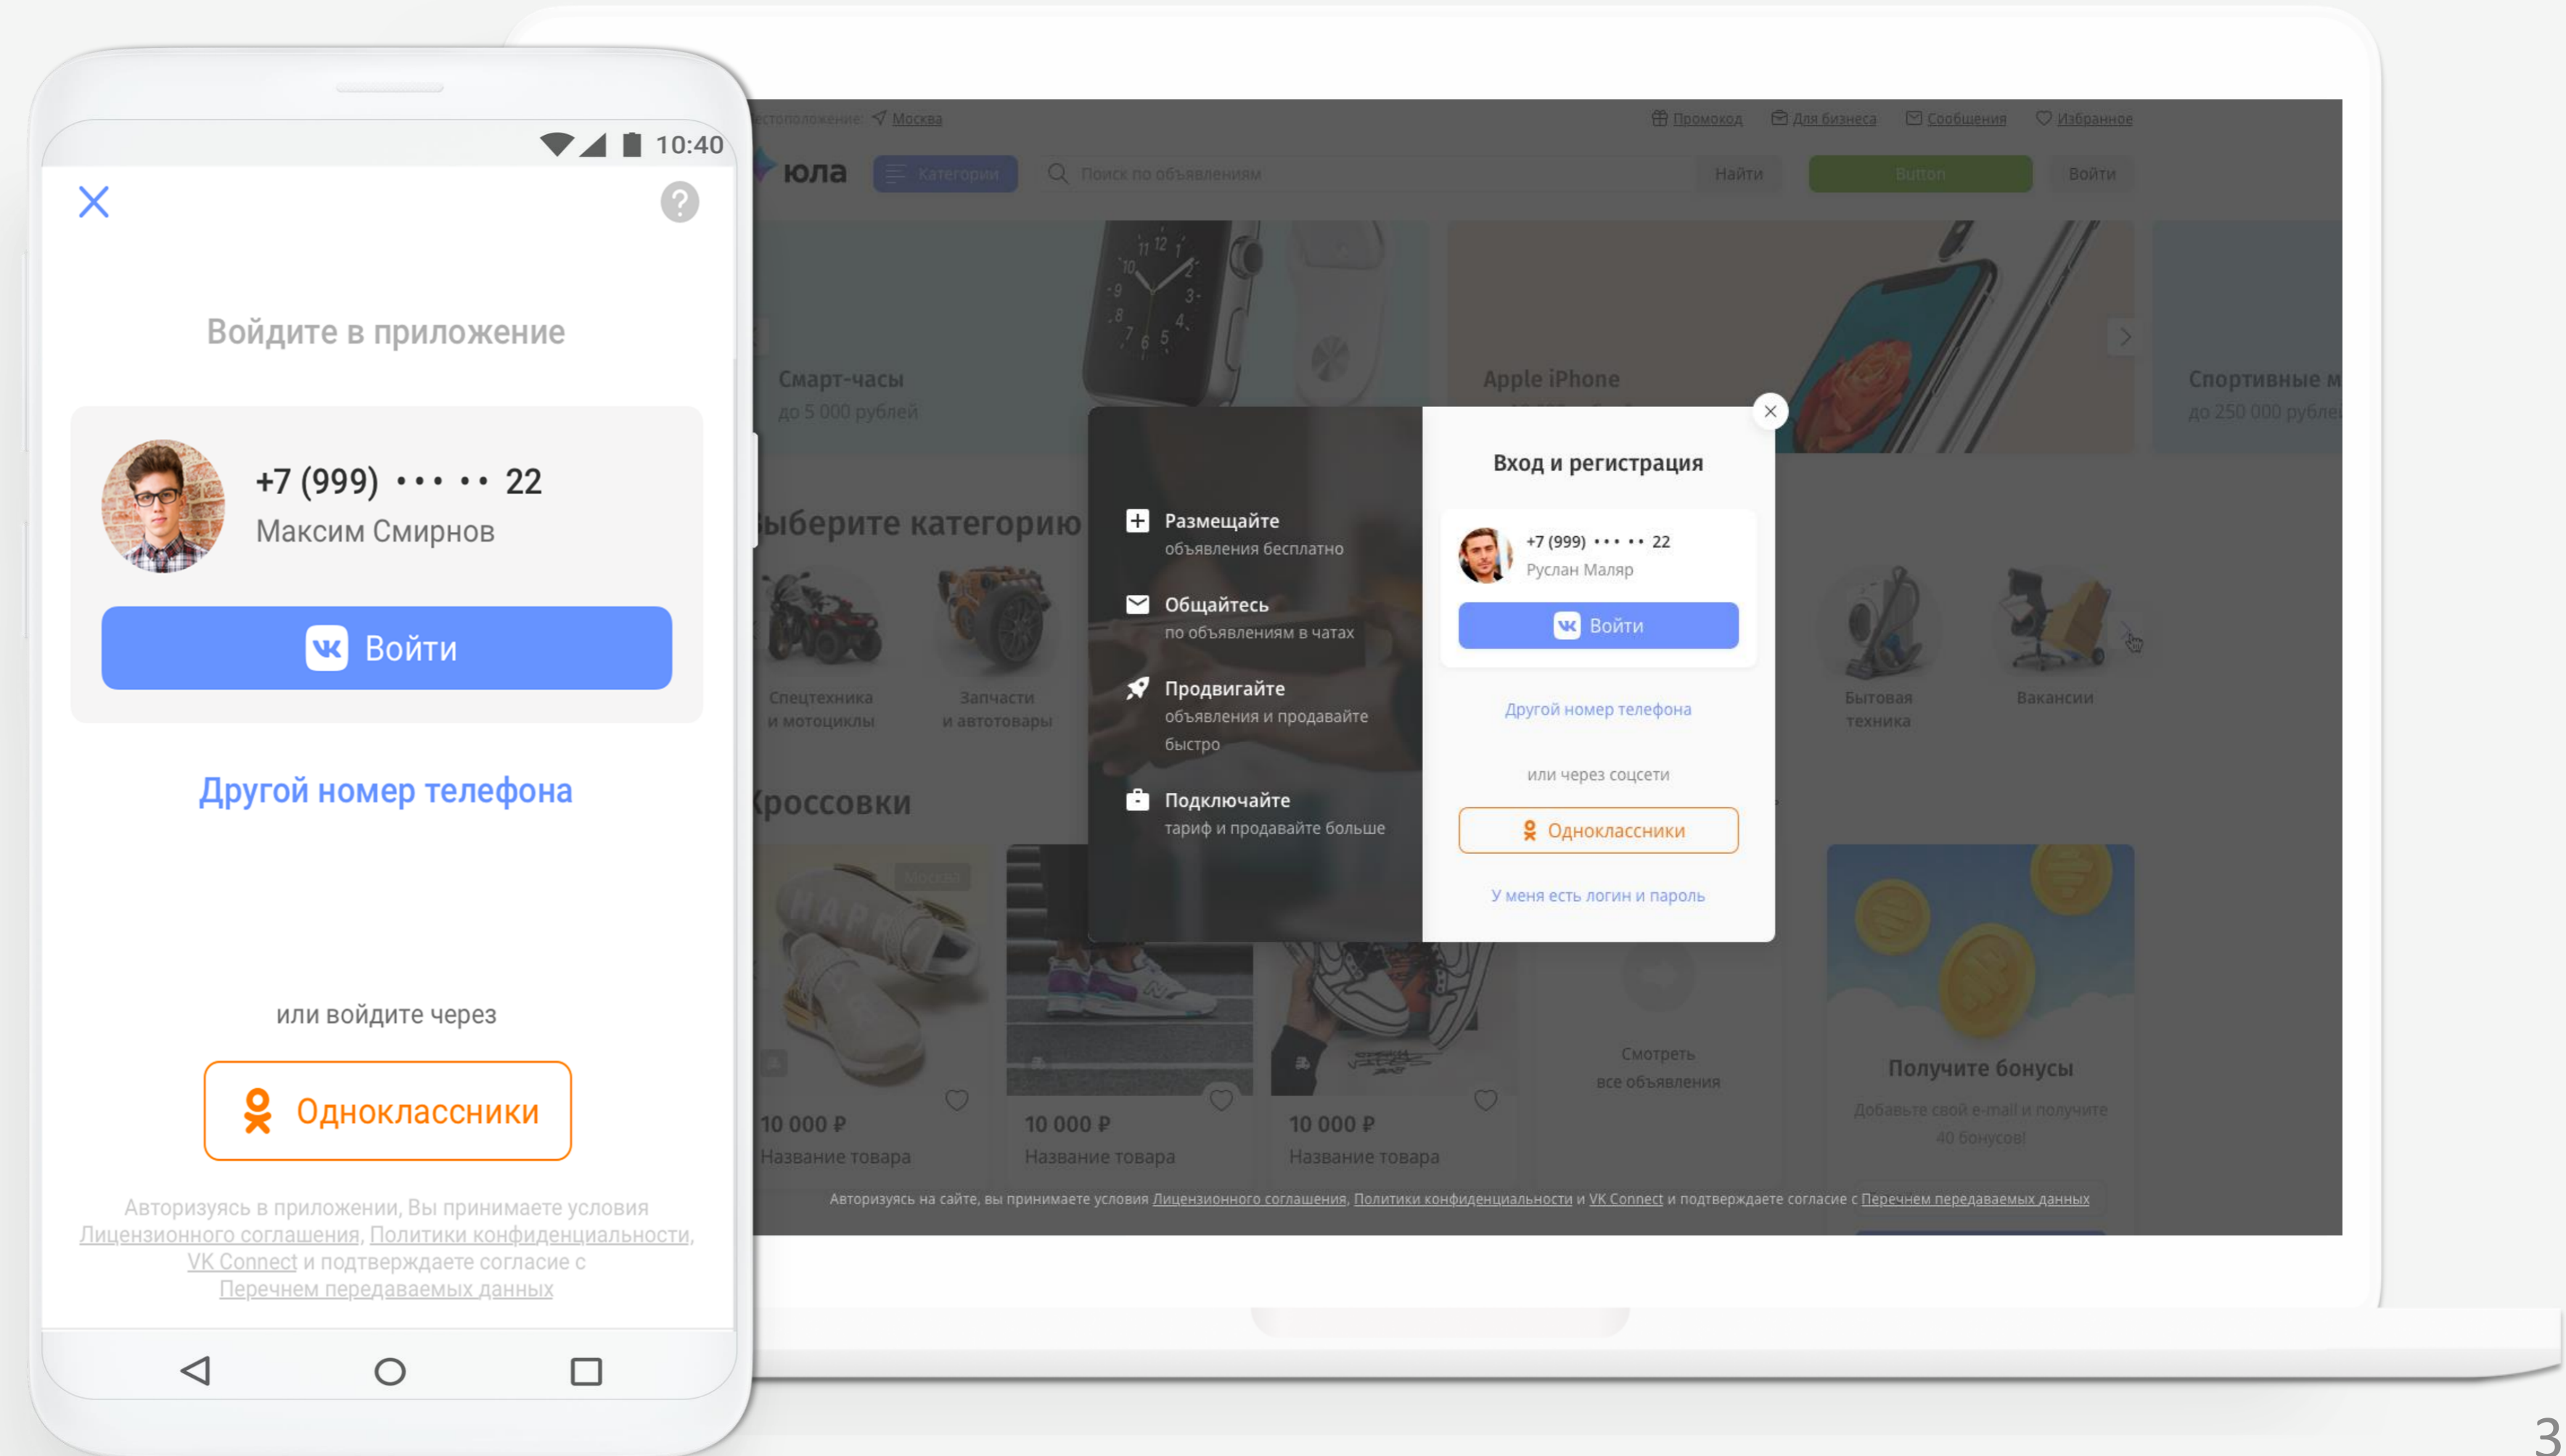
10:40

Войдите в приложение

+7 (999) ••• •• 22
Максим Смирнов

Войти

Другой номер телефона

или войдите через

Одноклассники

Авторизуясь в приложении, Вы принимаете условия Лицензионного соглашения, Политики конфиденциальности, VK Connect и подтверждаете согласие с Перечнем передаваемых данных

естоположение: Москва
Промокод Для бизнеса Сообщения Избранное

юла Категории Поиск по объявлениям Найти Button Войти

Смарт-часы
до 5 000 рублей

Apple iPhone

Спортивные м
до 250 000 рубле

ыберите категорию

Спецтехника и мотоциклы
Запчасти и автотовары
Бытовая техника
Вакансии

россовки

10 000 ₽
Название товара
10 000 ₽
Название товара
10 000 ₽
Название товара

Смотреть все объявления

Получите бонусы
Добавьте свой e-mail и получите 40 бонусов!

Размещайте
объявления бесплатно
Общайтесь
по объявлениям в чатах
Продвигайте
объявления и продавайте быстро
Подключайте
тариф и продавайте больше

Вход и регистрация

+7 (999) ••• •• 22
Руслан Маляр

Войти

Другой номер телефона

или через соцсети

Одноклассники

У меня есть логин и пароль

Авторизуясь на сайте, вы принимаете условия Лицензионного соглашения, Политики конфиденциальности и VK Connect и подтверждаете согласие с Перечнем передаваемых данных

3